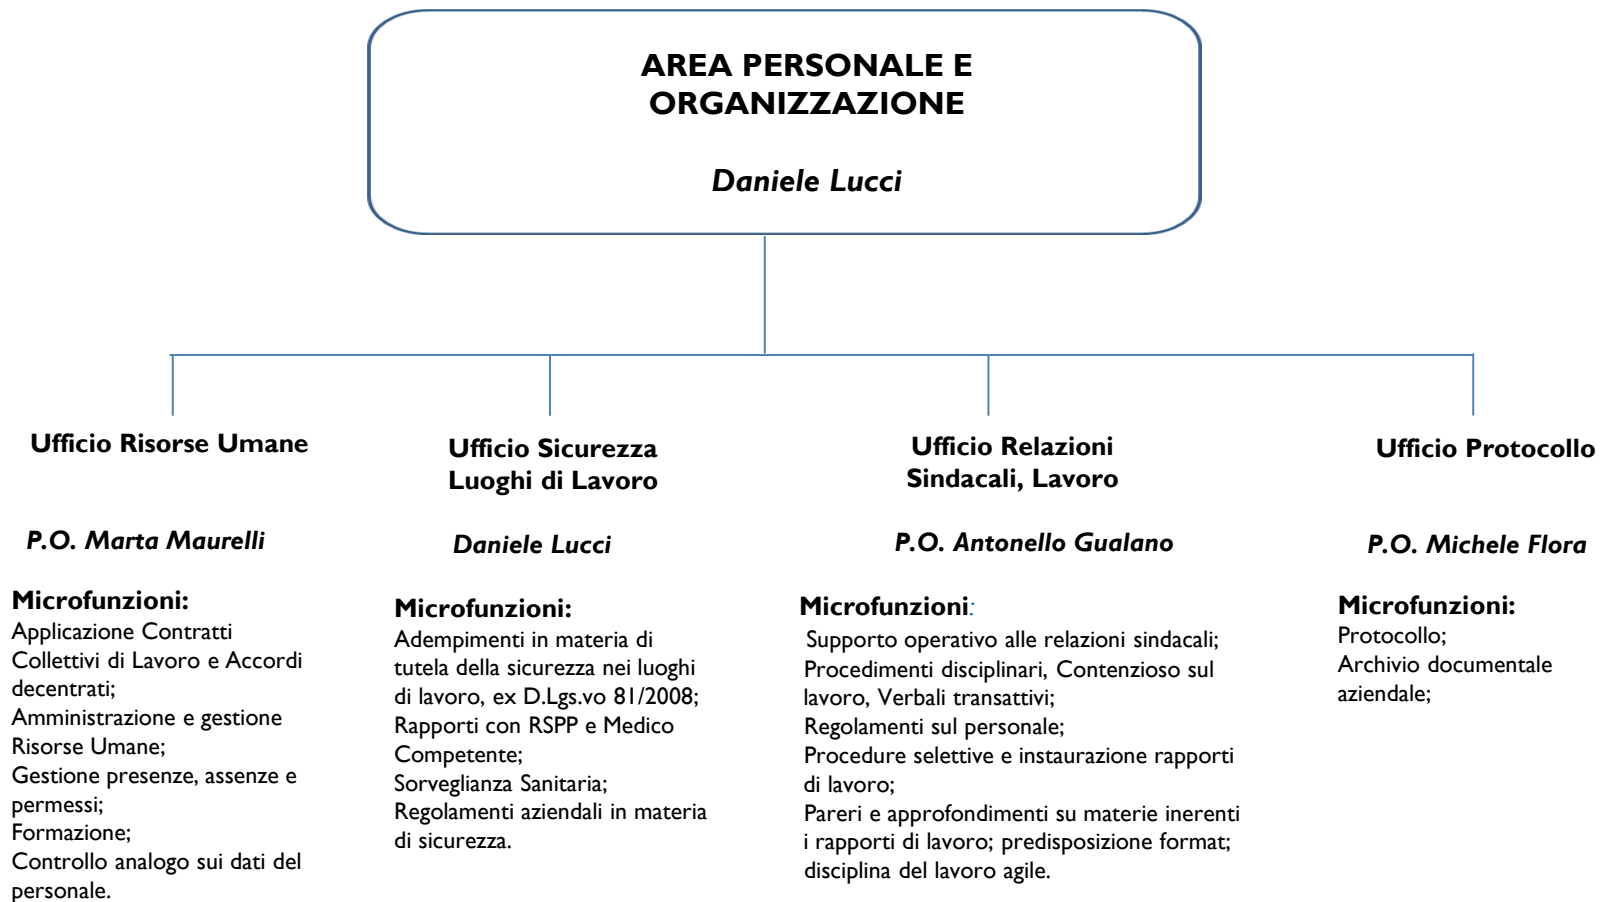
AREA PERSONALE E ORGANIZZAZIONE

*Daniele Lucci*

Ufficio Risorse Umane

*P.O. Marta Maurelli*

Microfunzioni:
Applicazione Contratti Collettivi di Lavoro e Accordi decentrati;
Amministrazione e gestione Risorse Umane;
Gestione presenze, assenze e permessi;
Formazione;
Controllo analogo sui dati del personale.

Ufficio Sicurezza Luoghi di Lavoro

*Daniele Lucci*

Microfunzioni:
Adempimenti in materia di tutela della sicurezza nei luoghi di lavoro, ex D.Lgs.vo 81/2008;
Rapporti con RSPP e Medico Competente;
Sorveglianza Sanitaria;
Regolamenti aziendali in materia di sicurezza.

Ufficio Relazioni Sindacali, Lavoro

*P.O. Antonello Gualano*

Microfunzioni:
Supporto operativo alle relazioni sindacali;
Procedimenti disciplinari, Contenzioso sul lavoro, Verbali transattivi;
Regolamenti sul personale;
Procedure selettive e instaurazione rapporti di lavoro;
Pareri e approfondimenti su materie inerenti i rapporti di lavoro; predisposizione format; disciplina del lavoro agile.

Ufficio Protocollo

*P.O. Michele Flora*

Microfunzioni:
Protocollo;
Archivio documentale aziendale;